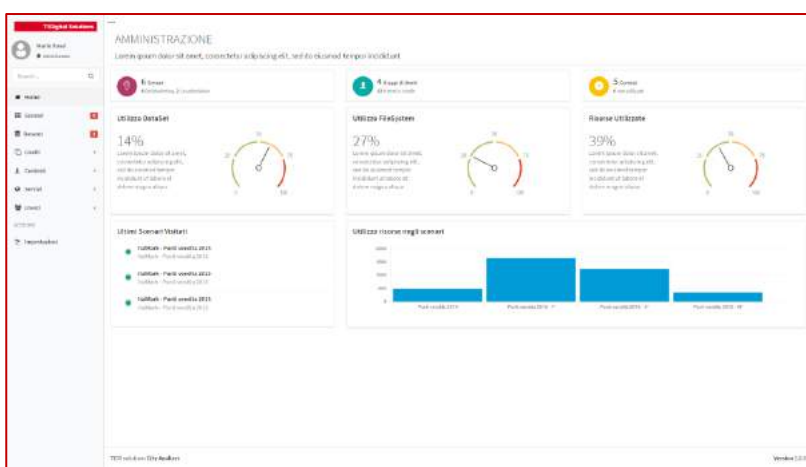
TSDigital Solutions

Mario Rossi
Amministratore

Ricerca...

Home
Scenari
Report
Livelli
Funzioni
Servizi
Utenti

SISTEMA

Impostazioni

AMMINISTRAZIONE

Lorem ipsum dolor sit amet, consectetur adipiscing elit, sed do eiusmod tempor incididunt

6 Scenari
Attivi/Disattivi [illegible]

4 Gruppi di lavoro
Attivi per scala

5 Servizi
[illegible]

Utilizzo DataSet

14%

Lorem ipsum dolor sit amet, consectetur adipiscing elit, sed do eiusmod tempor incididunt ut labore et dolore magna aliqua

Utilizzo FileSystem

27%

Lorem ipsum dolor sit amet, consectetur adipiscing elit, sed do eiusmod tempor incididunt ut labore et dolore magna aliqua

Risorse Utilizzate

39%

Lorem ipsum dolor sit amet, consectetur adipiscing elit, sed do eiusmod tempor incididunt ut labore et dolore magna aliqua

Ultimi Scenari Visitati

TotMark - Punti vendita 2015
TotMark - Punti vendita 2015

TotMark - Punti vendita 2015
TotMark - Punti vendita 2015

TotMark - Punti vendita 2015
TotMark - Punti vendita 2015

Utilizzo risorse negli scenari

Punti vendita 2015
Punti vendita 2016
Punti vendita 2017
Punti vendita 2018

TESI soluzioni City Realizer

Version 1.0